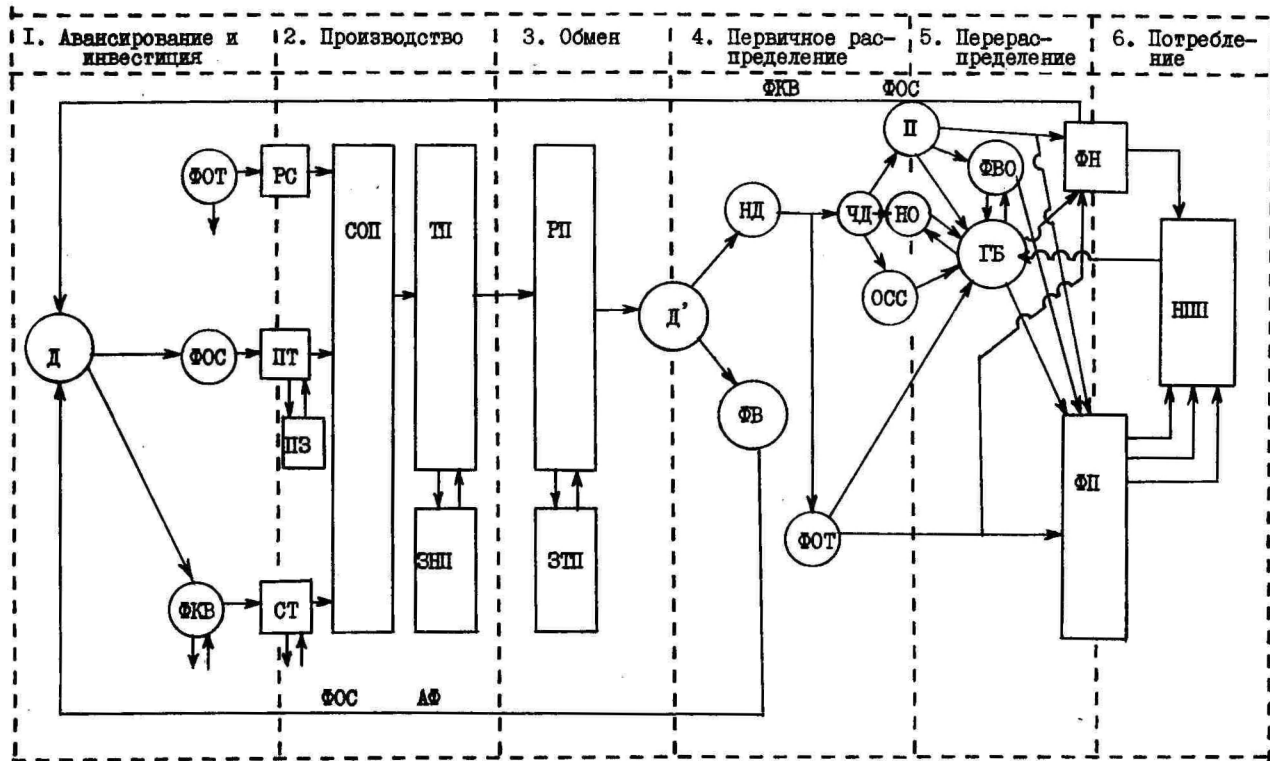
I. Авансирование и инвестиция

2. Производство

3. Обмен

4. Первичное распределение

5. Перераспределение

6. Потребление

ФКВ ФОС

П

ФН

ФВО

ФОТ

РС

СОП

ТП

РП

НД

ЧД

НО

ГБ

ОСС

НПП

Д

ФОС

ПТ

Д'

ПЗ

ФВ

ЗНП

ЗТП

ФОТ

ФП

ФКВ

СТ

ФОС АФ